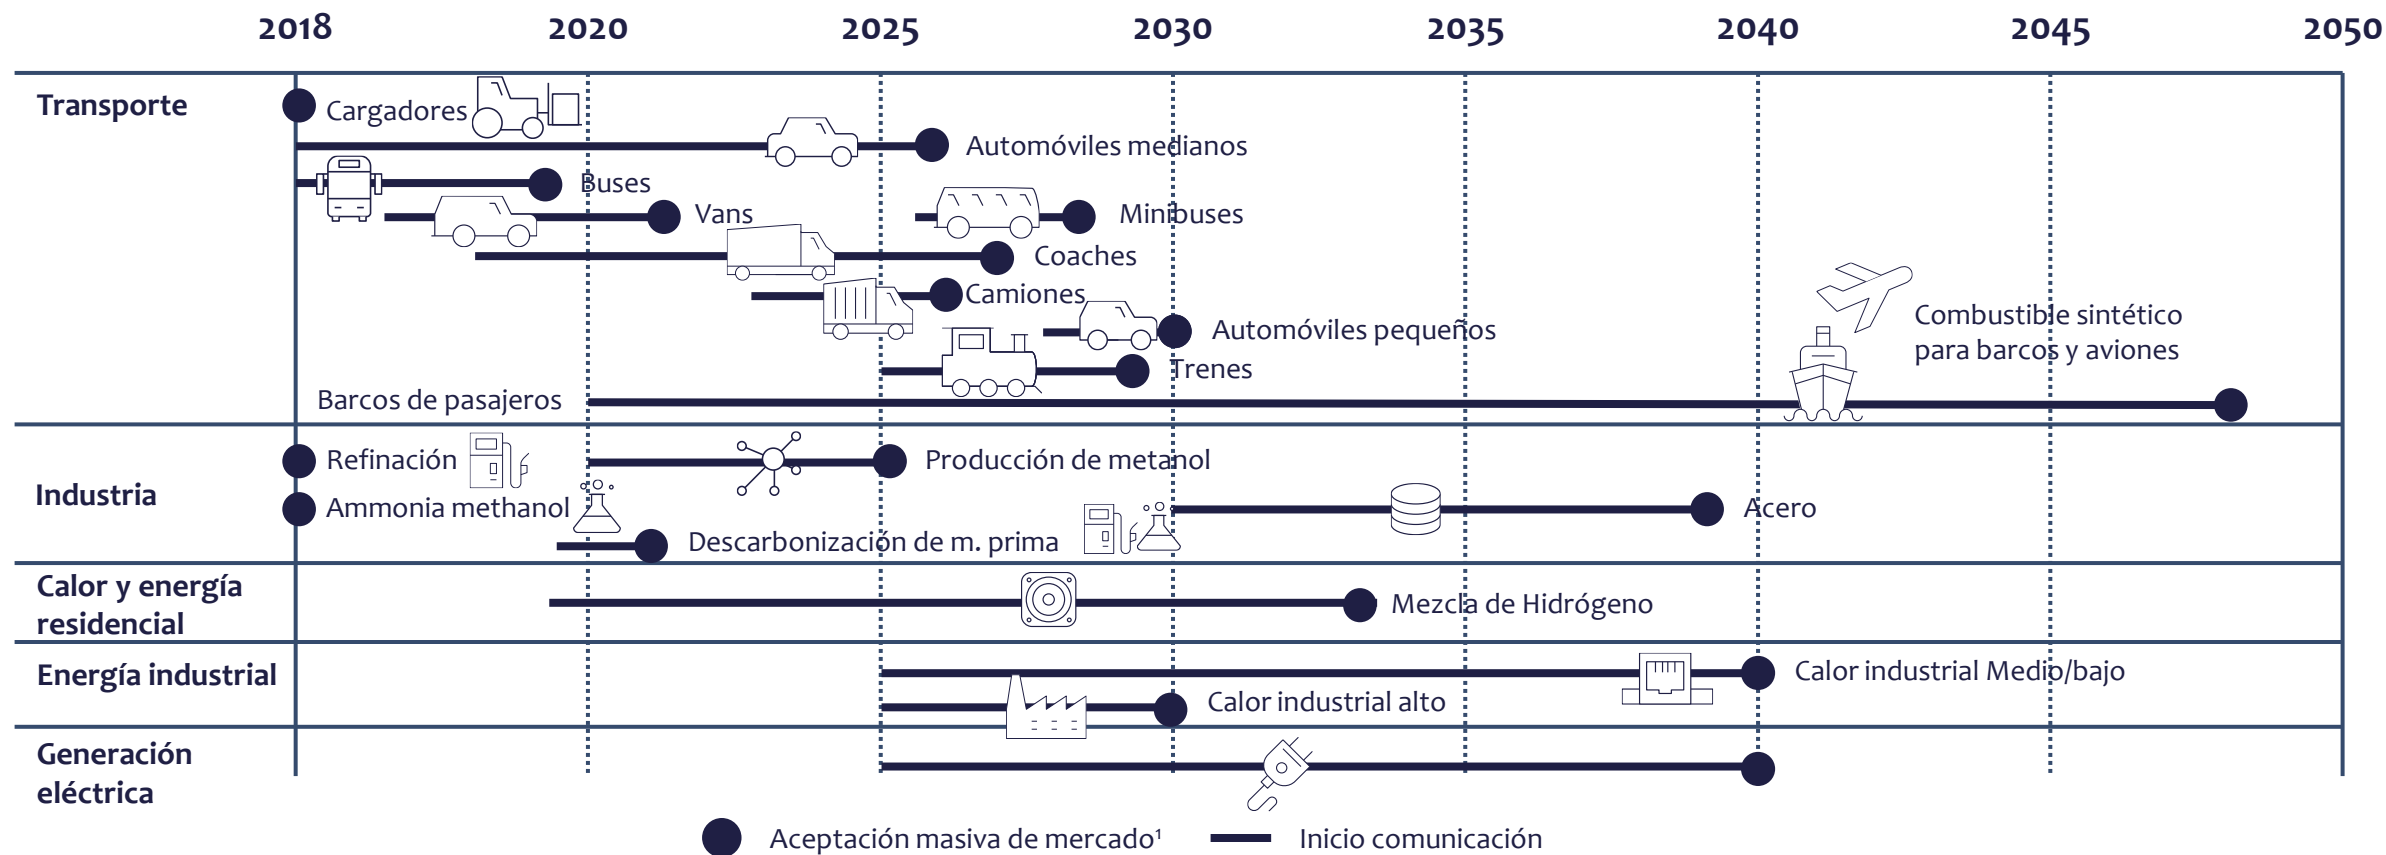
2018 2020 2025 2030 2035 2040 2045 2050

Transporte

Cargadores
Automóviles medianos
Buses
Vans
Minibuses
Coaches
Camiones
Automóviles pequeños
Combustible sintético para barcos y aviones
Trenes
Barcos de pasajeros

Industria

Refinación
Producción de metanol
Ammonia methanol
Acero
Descarbonización de m. prima

Calor y energía residencial

Mezcla de Hidrógeno

Energía industrial

Calor industrial Medio/bajo
Calor industrial alto

Generación eléctrica

Aceptación masiva de mercado¹
Inicio comunicación